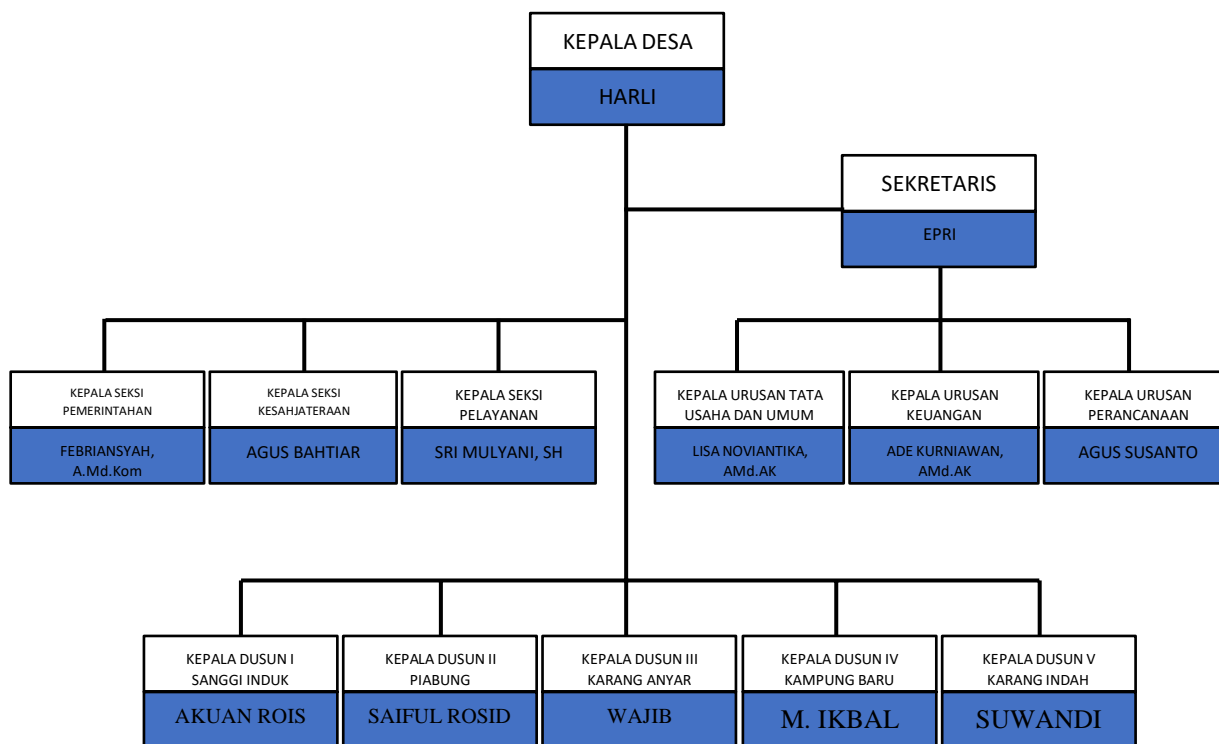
KEPALA DESA
HARLI

SEKRETARIS
EPRI

KEPALA SEKSI PEMERINTAHAN
FEBRIANSYAH, A.Md.Kom

KEPALA SEKSI KESAHJATERAAN
AGUS BAHTIAR

KEPALA SEKSI PELAYANAN
SRI MULYANI, SH

KEPALA URUSAN TATA USAHA DAN UMUM
LISA NOVIANTIKA, AMd.AK

KEPALA URUSAN KEUANGAN
ADE KURNIAWAN, AMd.AK

KEPALA URUSAN PERANCANAAN
AGUS SUSANTO

KEPALA DUSUN I SANGGI INDUK
AKUAN ROIS

KEPALA DUSUN II PIABUNG
SAIFUL ROSID

KEPALA DUSUN III KARANG ANYAR
WAJIB

KEPALA DUSUN IV KAMPUNG BARU
M. IKBAL

KEPALA DUSUN V KARANG INDAH
SUWANDI